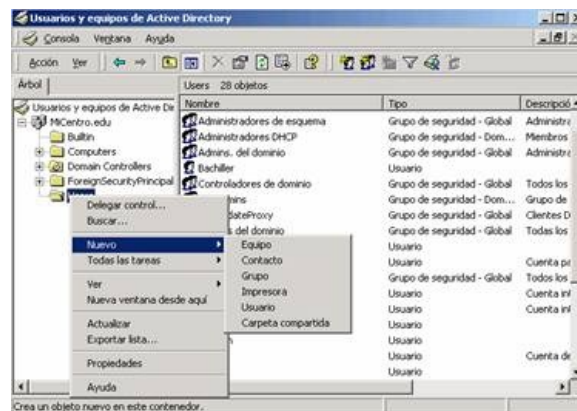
Usuarios y equipos de Active Directory

Consola Ventana Ayuda

Acción Ver

Árbol

Usuarios y equipos de Active Dir
MiCentro.edu
Builtin
Computers
Domain Controllers
ForeignSecurityPrincipal
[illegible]

Delegar control...
Buscar...
Nuevo
Todas las tareas
Ver
Nueva ventana desde aquí
Actualizar
Exportar lista...
Propiedades
Ayuda

Equipo
Contacto
Grupo
Impresora
Usuario
Carpeta compartida

Users 28 objetos

| Nombre | Tipo | Descripció |
|---|---|---|
| Administradores de esquema | Grupo de seguridad - Global | Administr |
| Administradores DHCP | Grupo de seguridad - Dom... | Miembros |
| Admins. del dominio | Grupo de seguridad - Global | Administr |
| Bachiller | Usuario | |
| Controladores de dominio | Grupo de seguridad - Global | Todos los |
| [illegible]nins | Grupo de seguridad - Dom... | Grupo de |
| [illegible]dateProxy | Grupo de seguridad - Global | Clientes D |
| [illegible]s del dominio | Grupo de seguridad - Global | Todos las |
| | Usuario | |
| | Usuario | Cuenta pa |
| | Grupo de seguridad - Global | Todos los |
| | Usuario | Cuenta in |
| | Usuario | Cuenta in |
| | Usuario | |
| | Usuario | |
| | Usuario | Cuenta de |
| | Usuario | |

Crea un objeto nuevo en este contenedor.